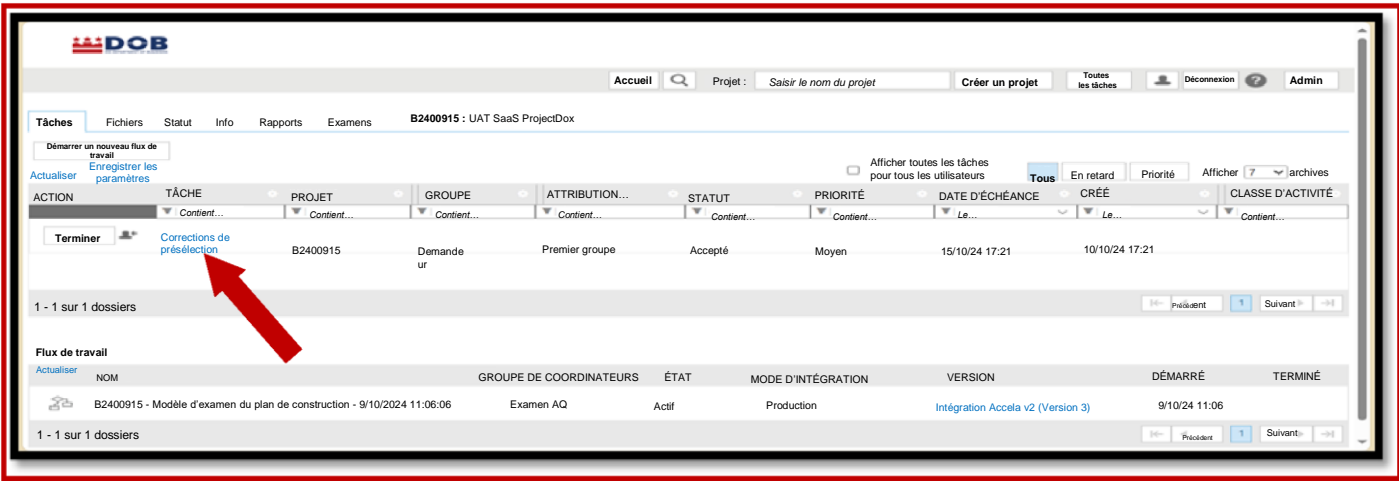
DOB

Accueil Projet : Saisir le nom du projet Créer un projet Toutes les tâches Déconnexion Admin

Tâches Fichiers Statut Info Rapports Examens B2400915 : UAT SaaS ProjectDox

Démarrer un nouveau flux de travail
Actualiser Enregistrer les paramètres

Afficher toutes les tâches pour tous les utilisateurs Tous En retard Priorité Afficher 7 archives

| ACTION | TÂCHE | PROJET | GROUPE | ATTRIBUTION… | STATUT | PRIORITÉ | DATE D'ÉCHÉANCE | CRÉÉ | CLASSE D'ACTIVITÉ |
|---|---|---|---|---|---|---|---|---|---|
| | Contient… | Contient… | Contient… | Contient… | Contient… | Contient… | Le… | Le… | Contient… |
| Terminer | Corrections de présélection | B2400915 | Demandeur | Premier groupe | Accepté | Moyen | 15/10/24 17:21 | 10/10/24 17:21 | |

1 - 1 sur 1 dossiers Précédent 1 Suivant

Flux de travail
Actualiser

| NOM | GROUPE DE COORDINATEURS | ÉTAT | MODE D'INTÉGRATION | VERSION | DÉMARRÉ | TERMINÉ |
|---|---|---|---|---|---|---|
| B2400915 - Modèle d'examen du plan de construction - 9/10/2024 11:06:06 | Examen AQ | Actif | Production | Intégration Accela v2 (Version 3) | 9/10/24 11:06 | |

1 - 1 sur 1 dossiers Précédent 1 Suivant